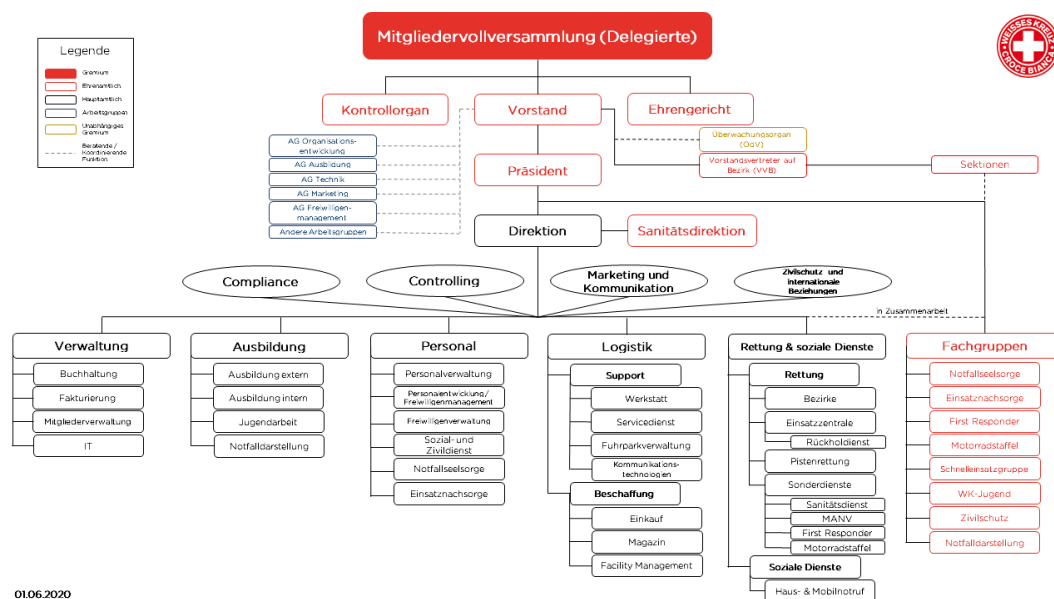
Legende
Gremium
Ehrenamtlich
Hauptamtlich
Arbeitsgruppen
Unabhängiges Gremium
Beratende / Koordinierende Funktion

Mitgliedervollversammlung (Delegierte)

WEISSES KREUZ CROCE BIANCA

Kontrollorgan
Vorstand
Ehrengericht
Überwachungsorgan (OdV)
Vorstandsvertreter auf Bezirk (VVB)
Sektionen
Präsident

AG Organisationsentwicklung
AG Ausbildung
AG Technik
AG Marketing
AG Freiwilligenmanagement
Andere Arbeitsgruppen

Direktion
Sanitätsdirektion

Compliance
Controlling
Marketing und Kommunikation
Zivilschutz und internationale Beziehungen

in Zusammenarbeit

Verwaltung
Buchhaltung
Fakturierung
Mitgliederverwaltung
IT

Ausbildung
Ausbildung extern
Ausbildung intern
Jugendarbeit
Notfalldarstellung

Personal
Personalverwaltung
Personalentwicklung / Freiwilligenmanagement
Freiwilligenverwaltung
Sozial- und Zivildienst
Notfallseelsorge
Einsatznachsorge

Logistik
Support
Werkstatt
Servicedienst
Fuhrparkverwaltung
Kommunikationstechnologien
Beschaffung
Einkauf
Magazin
Facility Management

Rettung & soziale Dienste
Rettung
Bezirke
Einsatzzentrale
Rückholdienst
Pistenrettung
Sonderdienste
Sanitätsdienst
MANV
First Responder
Motorradstaffel
Soziale Dienste
Haus- & Mobilnotruf

Fachgruppen
Notfallseelsorge
Einsatznachsorge
First Responder
Motorradstaffel
Schnelleinsatzgruppe
WK-Jugend
Zivilschutz
Notfalldarstellung

01.06.2020